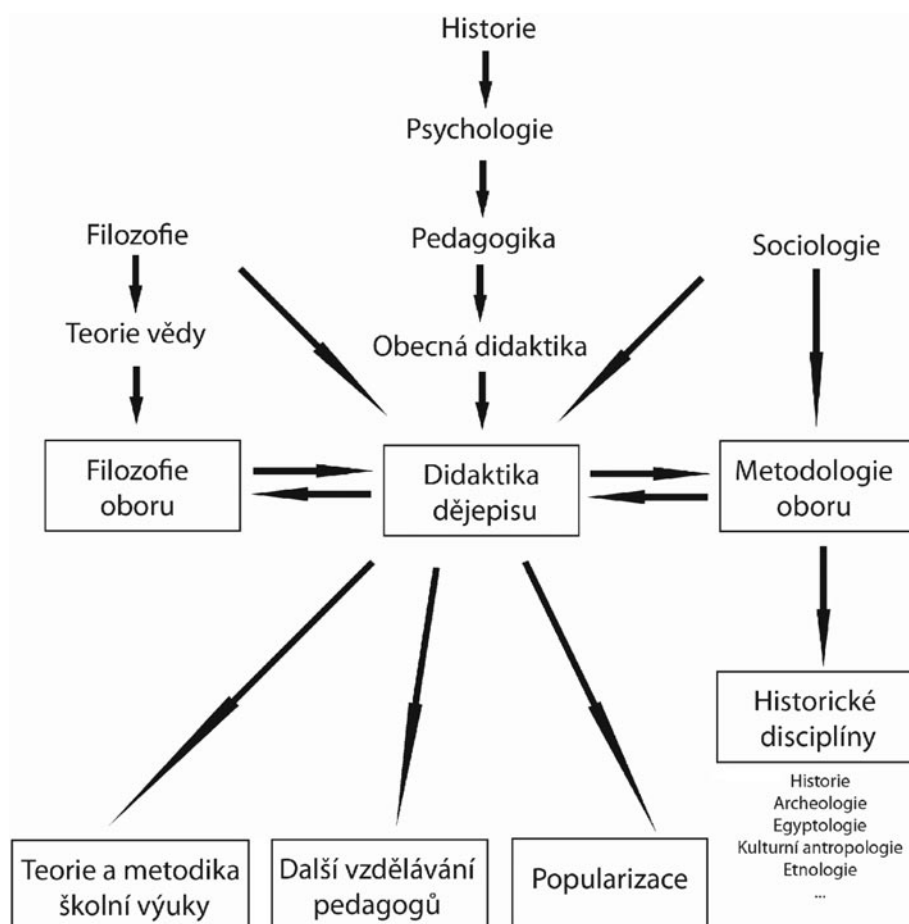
Historie

Psychologie

Pedagogika

Obecná didaktika

Filozofie

Teorie vědy

Sociologie

Filozofie oboru

Didaktika dějepisu

Metodologie oboru

Historické disciplíny

Historie
Archeologie
Egyptologie
Kulturní antropologie
Etnologie
...

Teorie a metodika školní výuky

Další vzdělávání pedagogů

Popularizace